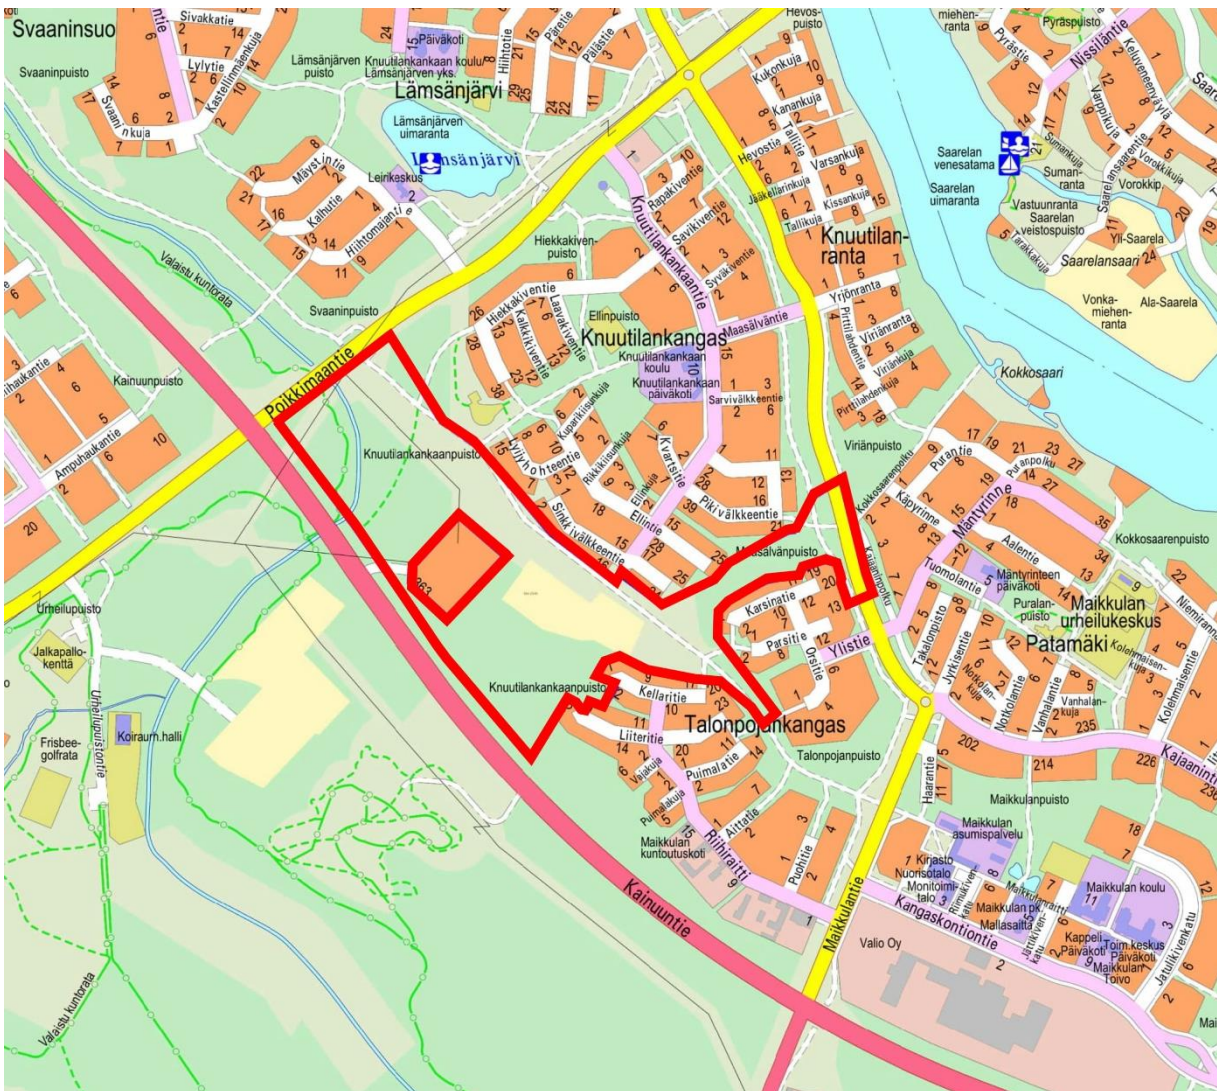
Svaaninsuo
Svaaninpuisto
Sivakkatie
Lylytie
Kastellimäenkuja
Svaanin kuja
Lämsänjärven puisto
Päiväkoti
Knuutilankankaan koulu
Lämsänjärven yks.
Lämsänjärvi
Hiihtotie
Paretie
Palastie
Lämsänjärven uimaranta
Lämsänjärvi
Leinkeskus
Mäyst intie
Kalhutie
Hiihtomajantie
Valaistu kuntorata
Svaaninpuisto
Poikkimaantie
Kainuunpuisto
Ampuhaukantie
Knuutilankankaanpuisto
Hiekkakivenpuisto
Hiekkakiventie
Kalkkikiventie
Laavakiventie
Knuutilankangas
Ellinpuisto
Knuutilankankaan koulu
Knuutilankankaan päiväkoti
Knuutilankankaantie
Rapakiventie
Savikiventie
Syväkiventie
Maasälväntie
Kupankiisunkuja
Rikkikiisunkuja
Lyijyhohteentie
Kvartsitie
Sarvivälkkeentie
Ellintie
Elinkuja
Sinkkivälkkeentie
Pikivälkkeentie
Maasälvänpuisto
263
Urheilupuisto
Jalkapallokenttä
Urheilupuistontie
Koiraurh.halli
Frisbeegolfrata
Knuutilankankaanpuisto
Kellaritie
Liiteritie
Vajakuja
Puimalatie
Puimalakuja
Talonpojankangas
Talonpojanpuisto
Karsinatie
Parsitie
Ositie
Ylistie
Aittatie
Puohitie
Riihiraitti
Maikkulan kuntoutuskoti
Kainuuntie
Valaistu kuntorata
Hevospuisto
Kukonkuja
Kanankuja
Hevostie
Tallitie
Varsankuja
Jäkkelinkuja
Kissankuja
Tallikuja
Knuutilanranta
Yrjönranta
Pirttilahdentie
Viriänranta
Viriänkuja
Pirttilahdenkuja
Viriänpuisto
Kokkosaari
Kokkosaarenpolku
Käpyrinne
Purantie
Puranpolku
Mäntyrinne
Aalentie
Kokkosaarenpuisto
Mäntyrinteen päiväkoti
Tuomolantie
Puralanpuisto
Maikkulan urheilukeskus
Patamäki
Kolehmaisenkuja
Kolehmaisentie
Niemirann
Takalontie
Jyrkisentie
Notkolankuja
Notkolantie
Vanhalantie
Vanhalankuja
Kajaanintie
Haarantie
Maikkulanpuisto
Maikkulan asumispalvelu
Kirjasto Nuorisotalo Monitoimitalo
Maikkulanraitti
Maikkulan pk Mallasaitta
Maikkulan koulu
Kappeli Päiväkoti Maikkulan Toivo
Toim.keskus
Jatulinkivenkatu
Kangaskontiontie
Valio Oy
Maikkulantie
Kajaaninpolku
miehenranta
Pyrästie
Pyräspuisto
Nissiläntie
Kelluvaneenaukio
Varppikuja
Sumankuja
Saarelansaarentie
Vorokkikuja
Saarelan venesatama
Saarelan uimaranta
Sumanranta
Vorokkip.
Vastuunranta
Saarelan veistospuisto
Tarakkakuja
Yli-Saarela
Saarelansaari
Vonkamiehenranta
Ala-Saarela
Saare